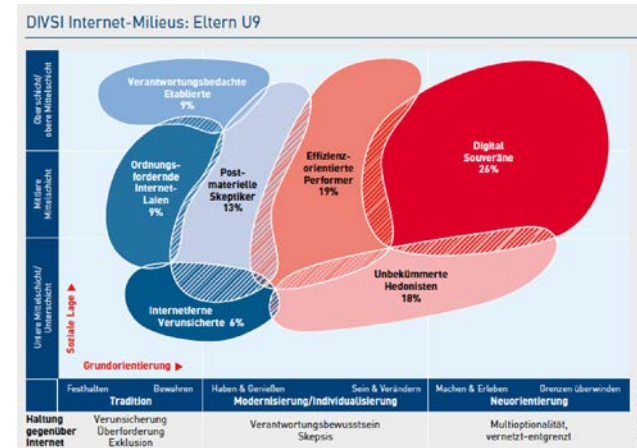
DIVSI Internet-Milieus: Eltern U9

Oberschicht/ obere Mittelschicht

Mittlere Mittelschicht

Untere Mittelschicht/ Unterschicht

Verantwortungsbedachte Etablierte 9%

Ordnungsfordernde Internet-Laien 9%

Postmaterielle Skeptiker 13%

Effizienzorientierte Performer 19%

Digital Souveräne 26%

Unbekümmerte Hedonisten 18%

Internetferne Verunsicherte 6%

Soziale Lage ▶

Grundorientierung ▶

| Festhalten | Bewahren | Haben & Genießen | Sein & Verändern | Machen & Erleben | Grenzen überwinden |
|---|---|---|---|---|---|
| Tradition | | Modernisierung/Individualisierung | | Neuorientierung | |

Haltung gegenüber Internet

Verunsicherung Überforderung Exklusion

Verantwortungsbewusstsein Skepsis

Multioptionalität, vernetzt-entgrenzt